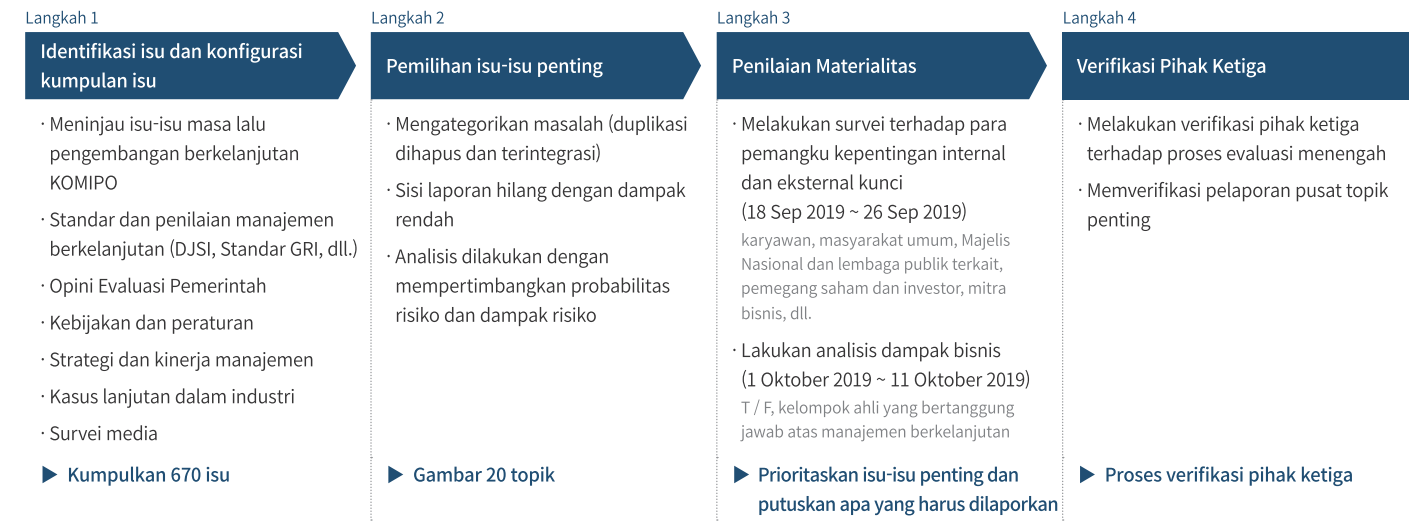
Langkah 1

Identifikasi isu dan konfigurasi kumpulan isu

· Meninjau isu-isu masa lalu pengembangan berkelanjutan KOMIPO

· Standar dan penilaian manajemen berkelanjutan (DJSI, Standar GRI, dll.)

· Opini Evaluasi Pemerintah

· Kebijakan dan peraturan

· Strategi dan kinerja manajemen

· Kasus lanjutan dalam industri

· Survei media

▶ Kumpulkan 670 isu

Langkah 2

Pemilihan isu-isu penting

· Mengategorikan masalah (duplikasi dihapus dan terintegrasi)

· Sisi laporan hilang dengan dampak rendah

· Analisis dilakukan dengan mempertimbangkan probabilitas risiko dan dampak risiko

▶ Gambar 20 topik

Langkah 3

Penilaian Materialitas

· Melakukan survei terhadap para pemangku kepentingan internal dan eksternal kunci (18 Sep 2019 ~ 26 Sep 2019)

karyawan, masyarakat umum, Majelis Nasional dan lembaga publik terkait, pemegang saham dan investor, mitra bisnis, dll.

· Lakukan analisis dampak bisnis (1 Oktober 2019 ~ 11 Oktober 2019)

T / F, kelompok ahli yang bertanggung jawab atas manajemen berkelanjutan

▶ Prioritaskan isu-isu penting dan putuskan apa yang harus dilaporkan

Langkah 4

Verifikasi Pihak Ketiga

· Melakukan verifikasi pihak ketiga terhadap proses evaluasi menengah

· Memverifikasi pelaporan pusat topik penting

▶ Proses verifikasi pihak ketiga